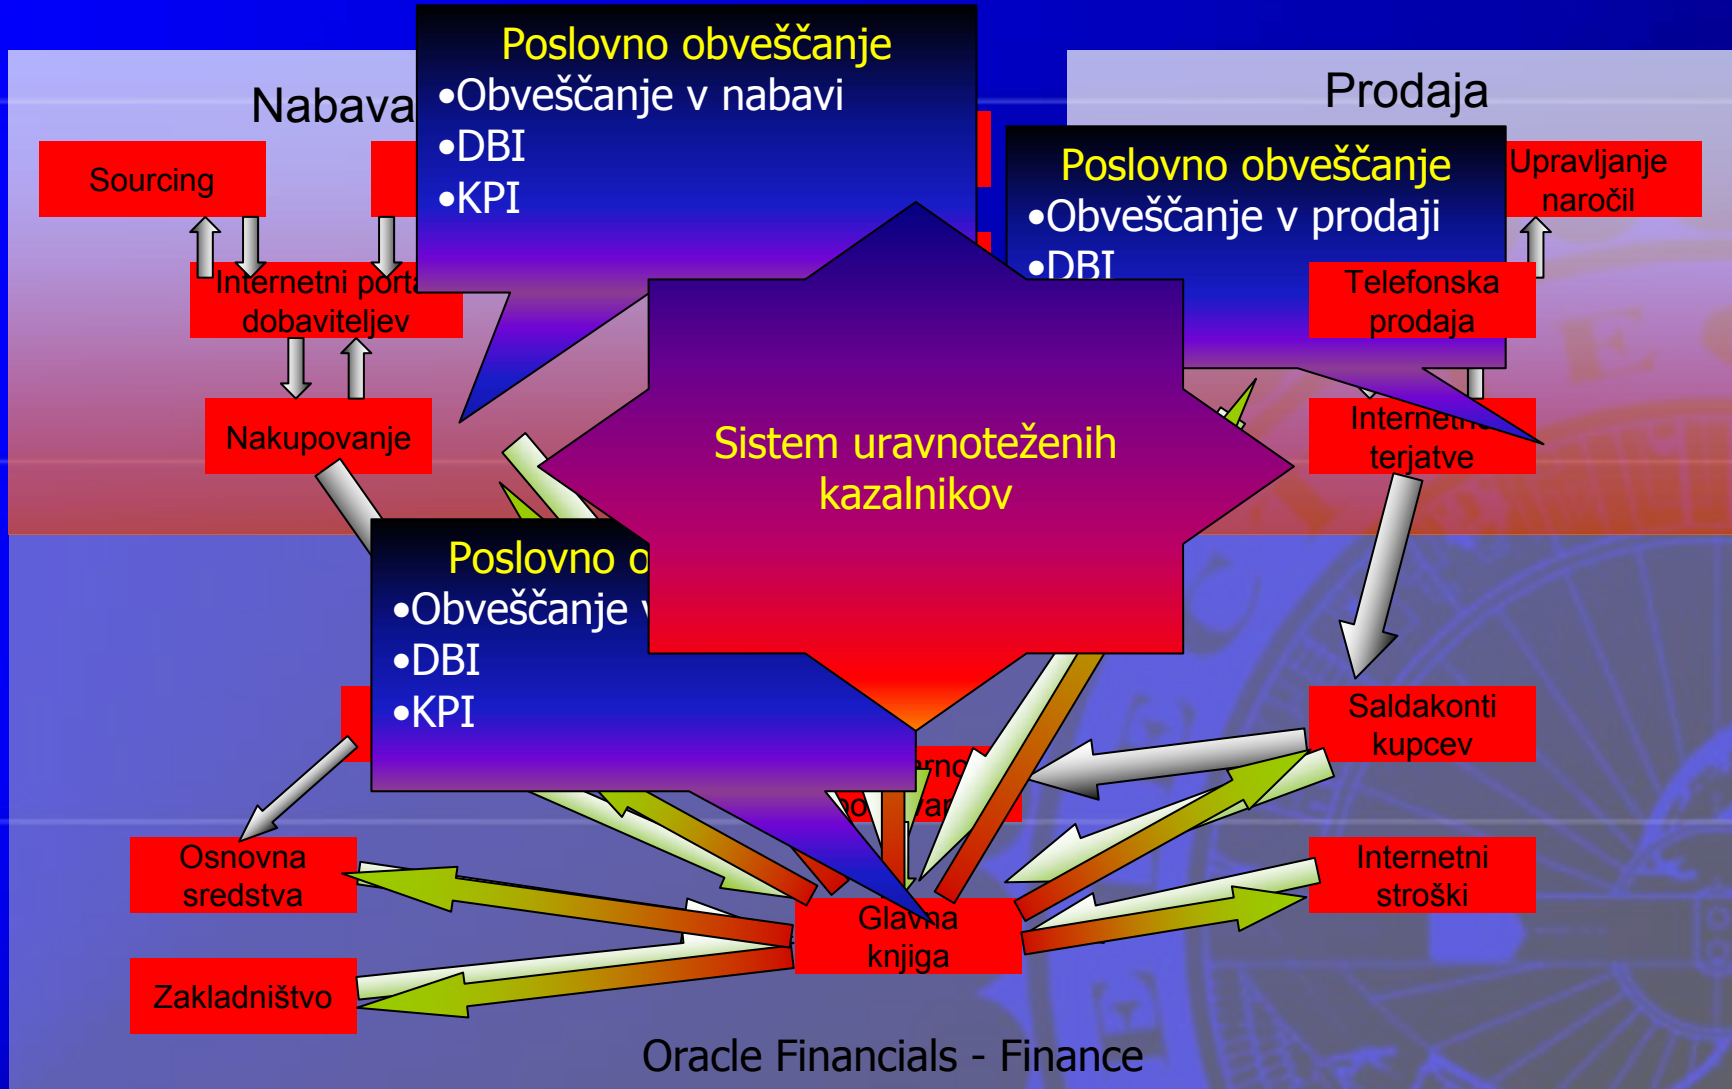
Nabava

Poslovno obveščanje
•Obveščanje v nabavi
•DBI
•KPI

Prodaja

Sourcing

Upravljanje naročil

Poslovno obveščanje
•Obveščanje v prodaji
•DBI

Internetni porta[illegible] dobaviteljev

Telefonska prodaja

Nakupovanje

Sistem uravnoteženih kazalnikov

Interne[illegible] terjatve

Poslovno o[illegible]
•Obveščanje v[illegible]
•DBI
•KPI

Saldakonti kupcev

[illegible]rno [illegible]o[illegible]ar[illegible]

Osnovna sredstva

Internetni stroški

Glavna knjiga

Zakladništvo

Oracle Financials - Finance